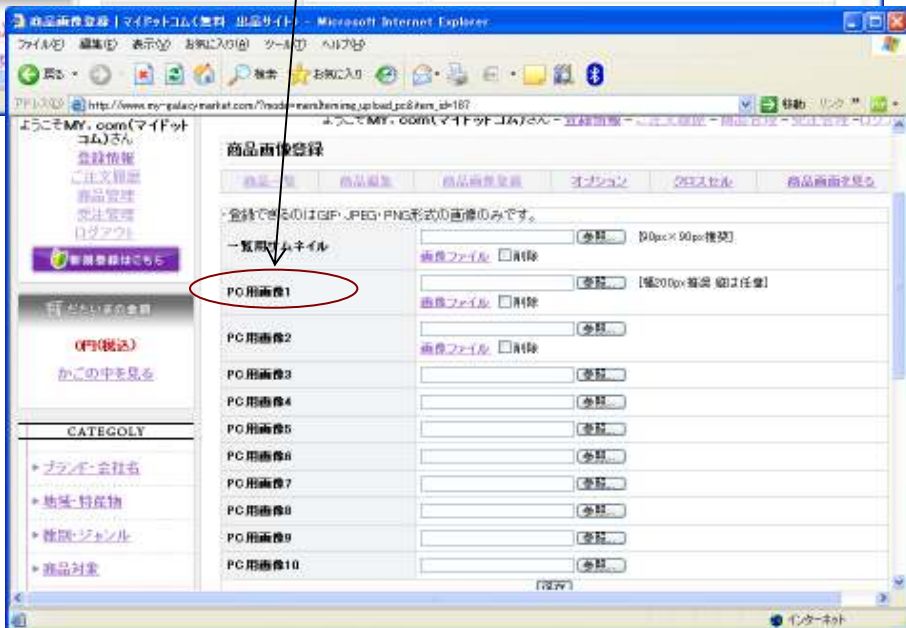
商品画像登録 | マイドットコム(無料 出品サイト) - Microsoft Internet Explorer

ファイル(F) 編集(E) 表示(V) お気に入り(A) ツール(T) ヘルプ(H)

戻る 検索 お気に入り

アドレス(D) http://www.my-galaxy-market.com/?mode=member&mining_upload_pc&item_id=187 移動 リンク

ようこそMY. com(マイドットコム)さん - 登録情報 - ご注文履歴 - 商品管理 - 受注管理 - ログアウト

ようこそMY. com(マイドットコム)さん
登録情報
ご注文履歴
商品管理
受注管理
ログアウト
新規登録はこちら

ただいまの金額
0円(税込)
かごの中を見る

CATEGOLY
ブランド・会社名
地域・特産物
種類・ジャンル
商品対象

商品画像登録

| 商品一覧 | 商品編集 | 商品画像登録 | オプション | クロスセル | 商品画面を見る |
|---|---|---|---|---|---|

登録できるのはGIF・JPEG・PNG形式の画像のみです。

| 一覧用サムネイル | 参照... [90px×90px推奨] 画像ファイル □削除 |
|---|---|
| PC用画像1 | 参照... [幅200px推奨 縦は任意] 画像ファイル □削除 |
| PC用画像2 | 参照... 画像ファイル □削除 |
| PC用画像3 | 参照... |
| PC用画像4 | 参照... |
| PC用画像5 | 参照... |
| PC用画像6 | 参照... |
| PC用画像7 | 参照... |
| PC用画像8 | 参照... |
| PC用画像9 | 参照... |
| PC用画像10 | 参照... |

保存

インターネット